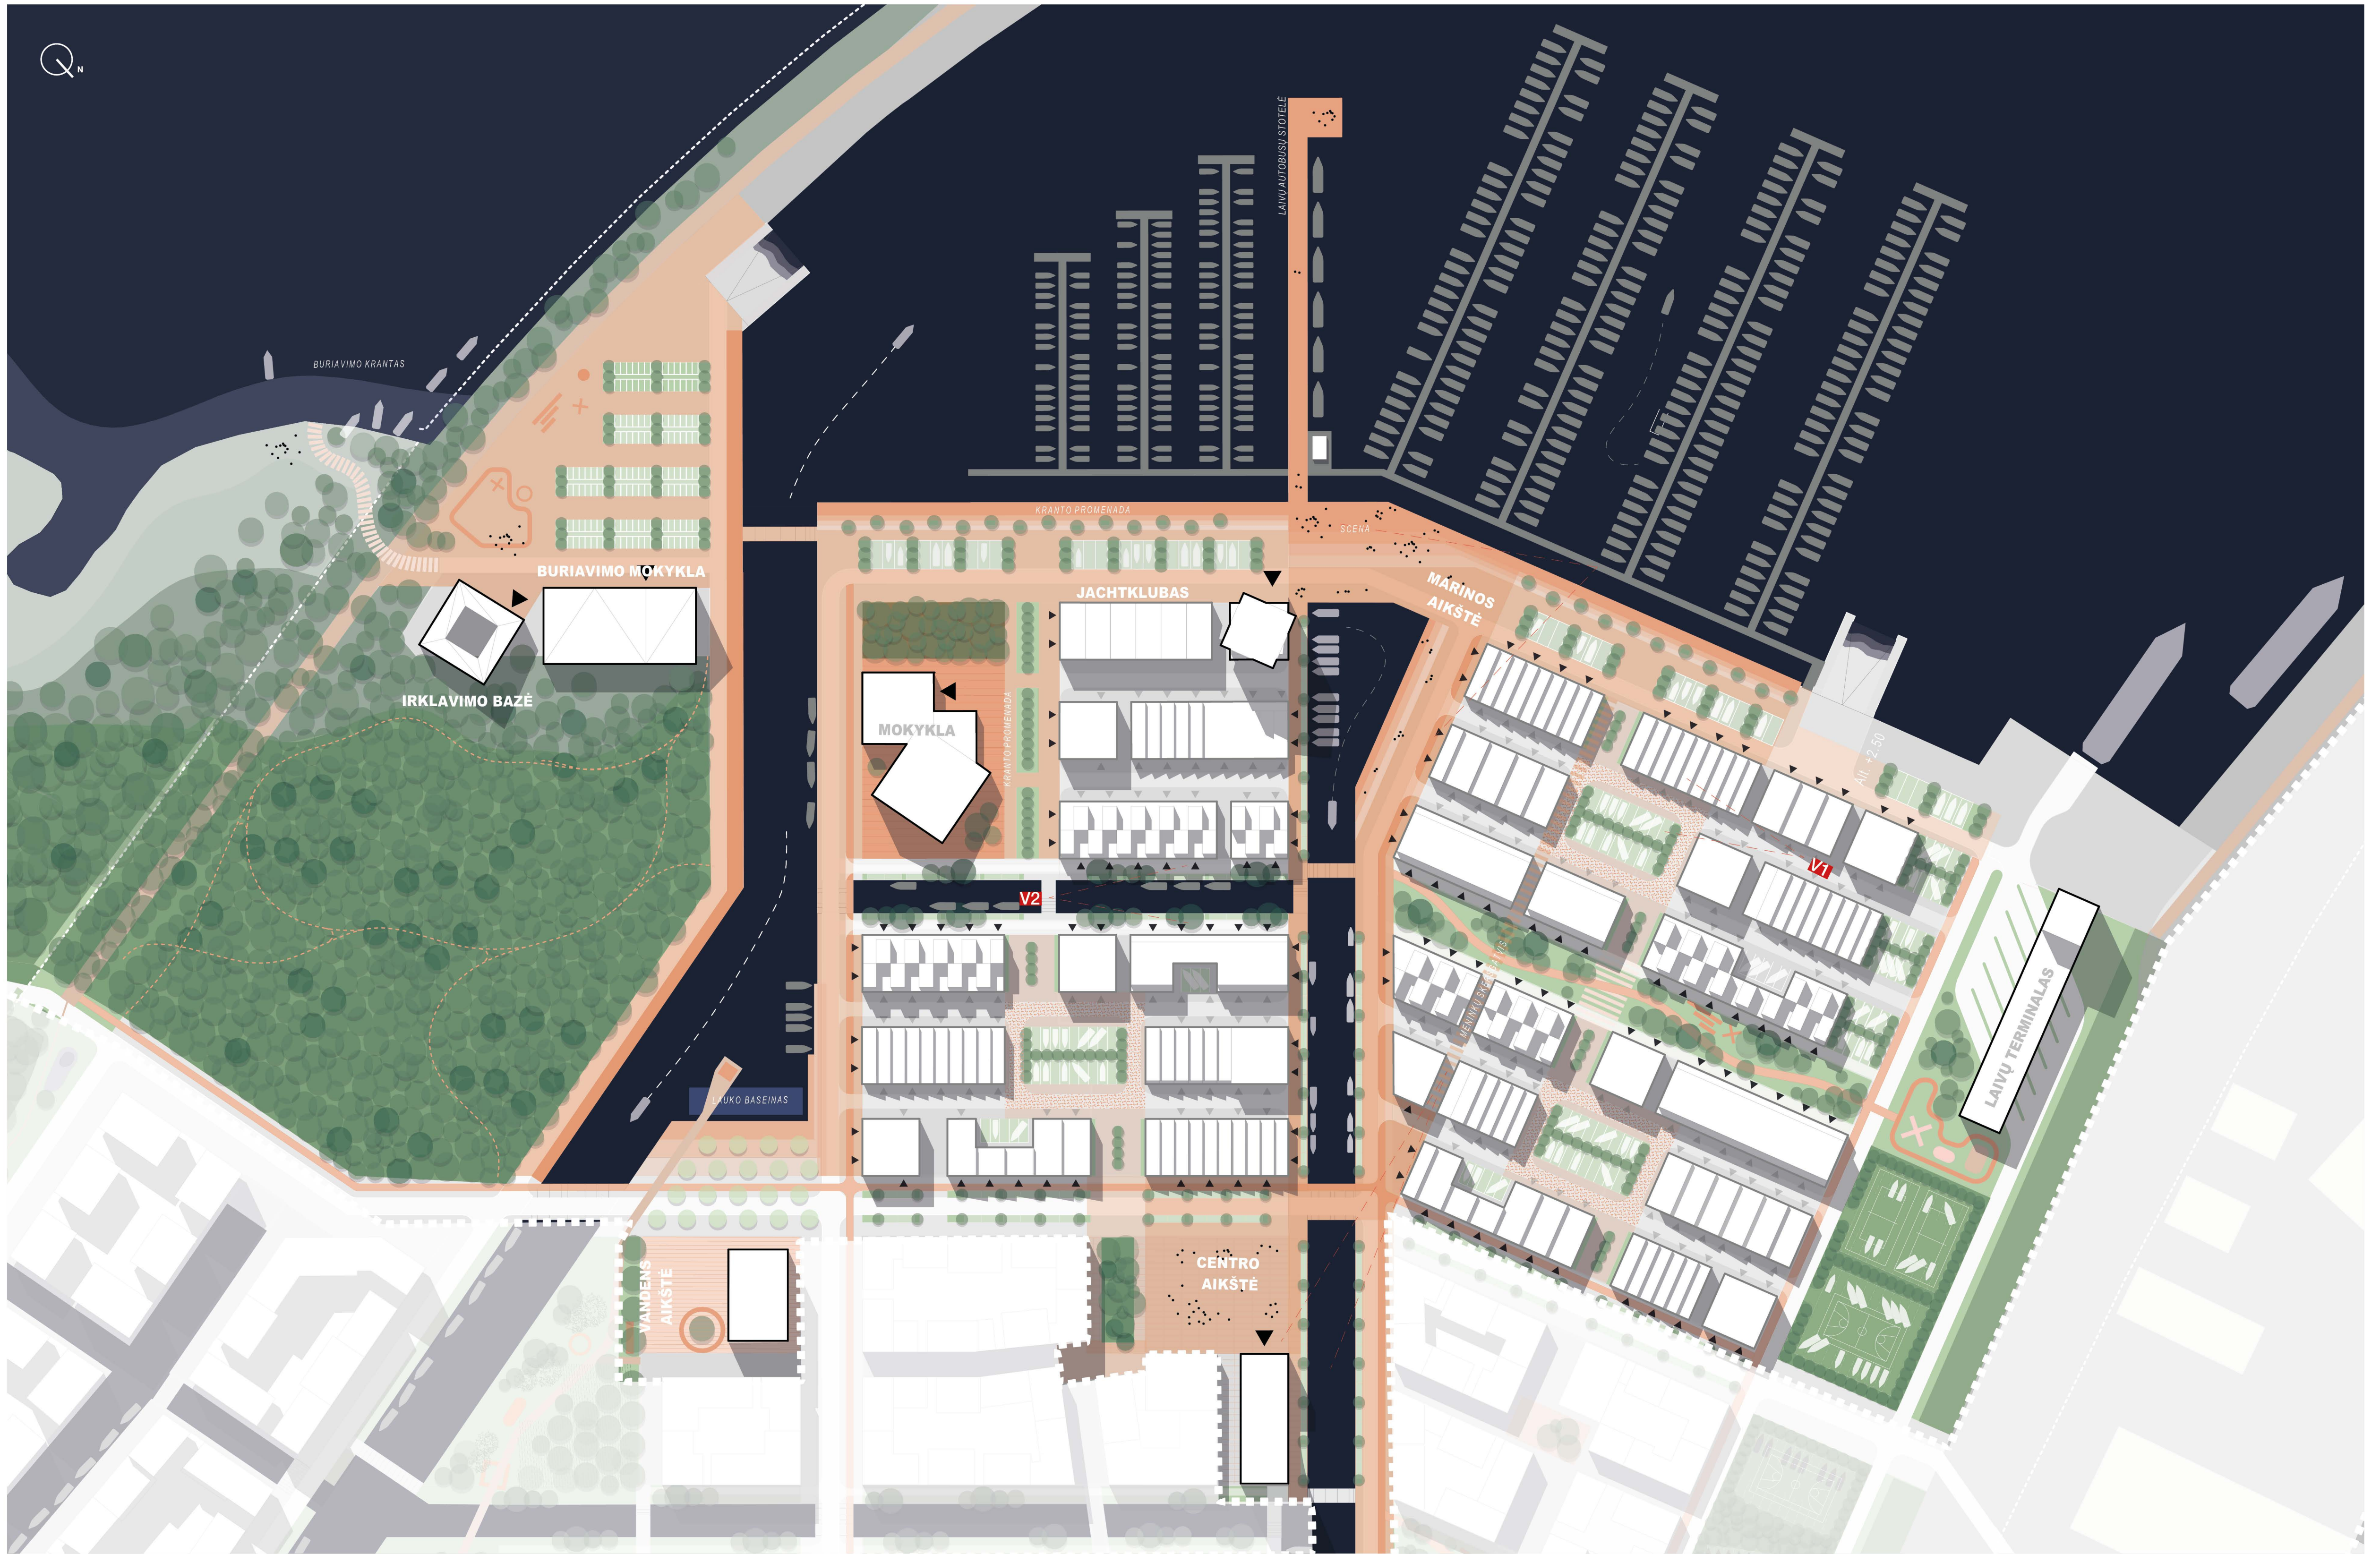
N

BURIAVIMO KRANTAS

LAIVŲ AUTOBUSŲ STOTELĖ

KRANTO PROMENADA

SCENA

BURIAVIMO MOKYKLA

JACHTKLUBAS

MARINOS AIKŠTĖ

IRKLAVIMO BAZĖ

MOKYKLA

KRANTO PROMENADA

Alt. +2.50

V1

V2

LAIVŲ TERMINALAS

LAUKO BASEINAS

VANDENS AIKŠTĖ

CENTRO AIKŠTĖ